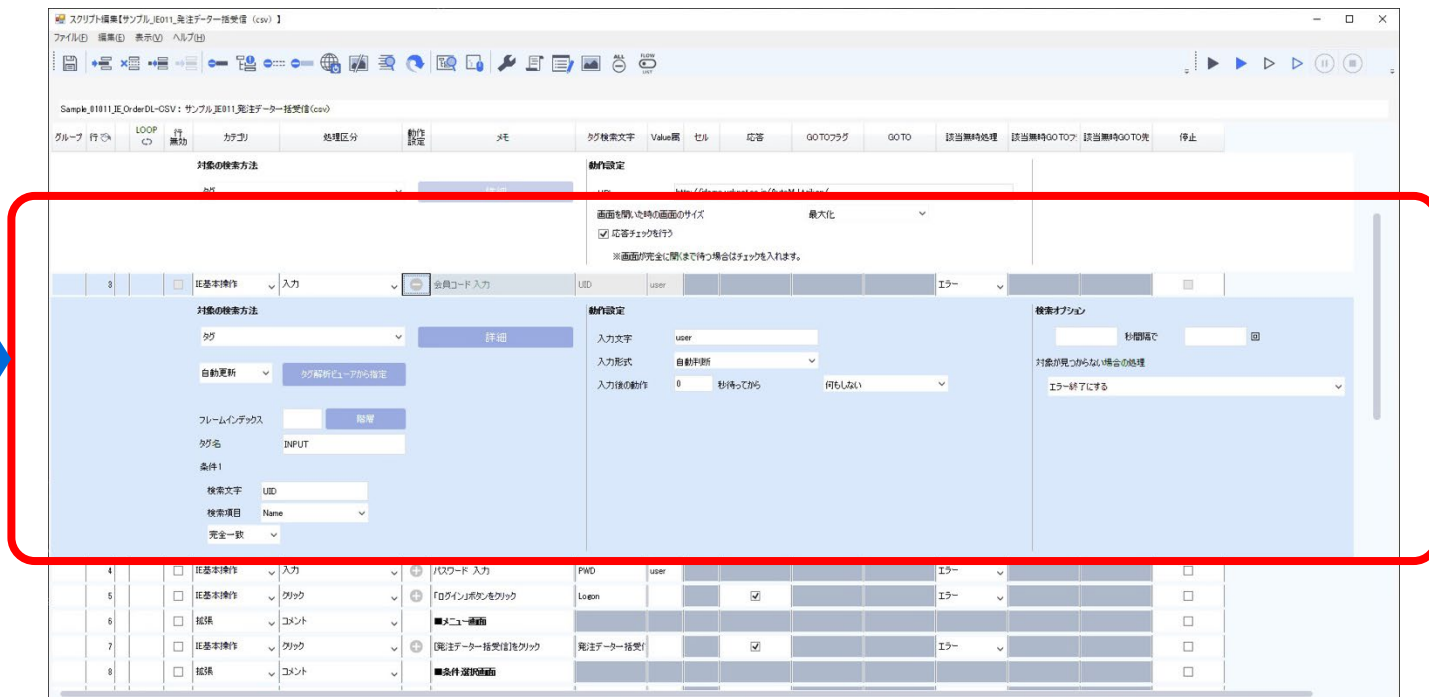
スクリプト編集【サンプル_IE011_発注データ一括受信（csv）】

ファイル(F) 編集(E) 表示(V) ヘルプ(H)

Sample_01011_IE_OrderDL-CSV : サンプル_IE011_発注データ一括受信(csv)

| グループ | 行 | LOOP | 行無効 | カテゴリ | 処理区分 | 動作設定 | メモ | タグ検索文字 | Value属 | セル | 応答 | GOTOフラグ | GOTO | 該当無時処理 | 該当無時GOTOフ | 該当無時GOTO先 | 停止 |
|---|---|---|---|---|---|---|---|---|---|---|---|---|---|---|---|---|---|

対象の検索方法

タグ

詳細

動作設定

URL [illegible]

画面を開いた時の画面のサイズ 最大化

応答チェックを行う

※画面が完全に開くまで待つ場合はチェックを入れます。

| 3 | IE基本操作 | 入力 | 会員コード 入力 | UID | user | エラー |

対象の検索方法

タグ

詳細

自動更新

タグ解析ビューアから指定

フレームインデックス

階層

タグ名 INPUT

条件1

検索文字 UID

検索項目 Name

完全一致

動作設定

入力文字 user

入力形式 自動判断

入力後の動作 0 秒待ってから 何もしない

検索オプション

秒間隔で 回

対象が見つからない場合の処理

エラー終了にする

| 4 | IE基本操作 | 入力 | パスワード 入力 | PWD | user | エラー |
| 5 | IE基本操作 | クリック | 「ログイン」ボタンをクリック | Logon | エラー |
| 6 | 拡張 | コメント | ■メニュー画面 |
| 7 | IE基本操作 | クリック | [発注データ一括受信]をクリック | 発注データ一括受信 | エラー |
| 8 | 拡張 | コメント | ■条件選択画面 |